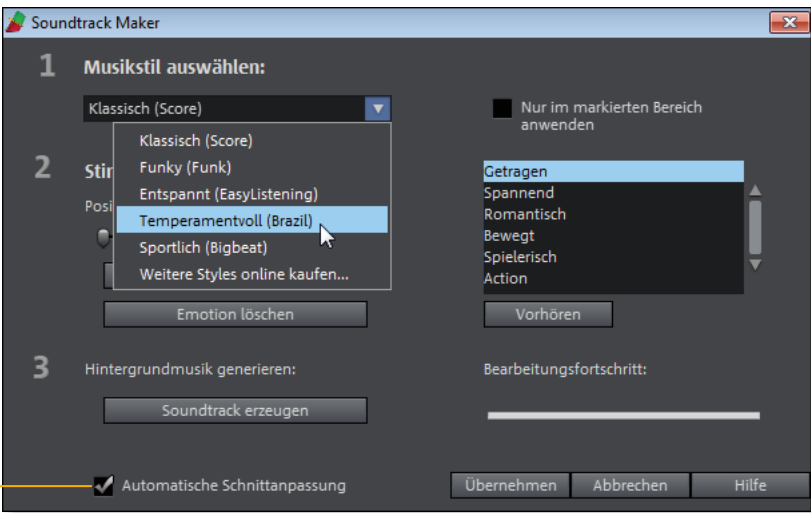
Soundtrack Maker

1 Musikstil auswählen:

Klassisch (Score)

Nur im markierten Bereich anwenden

Klassisch (Score)
Funky (Funk)
Entspannt (EasyListening)
Temperamentvoll (Brazil)
Sportlich (Bigbeat)
Weitere Styles online kaufen...

2 Stir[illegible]

Posi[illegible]

Getragen
Spannend
Romantisch
Bewegt
Spielerisch
Action

Emotion löschen

Vorhören

3 Hintergrundmusik generieren:

Bearbeitungsfortschritt:

Soundtrack erzeugen

Automatische Schnittanpassung

Übernehmen

Abbrechen

Hilfe